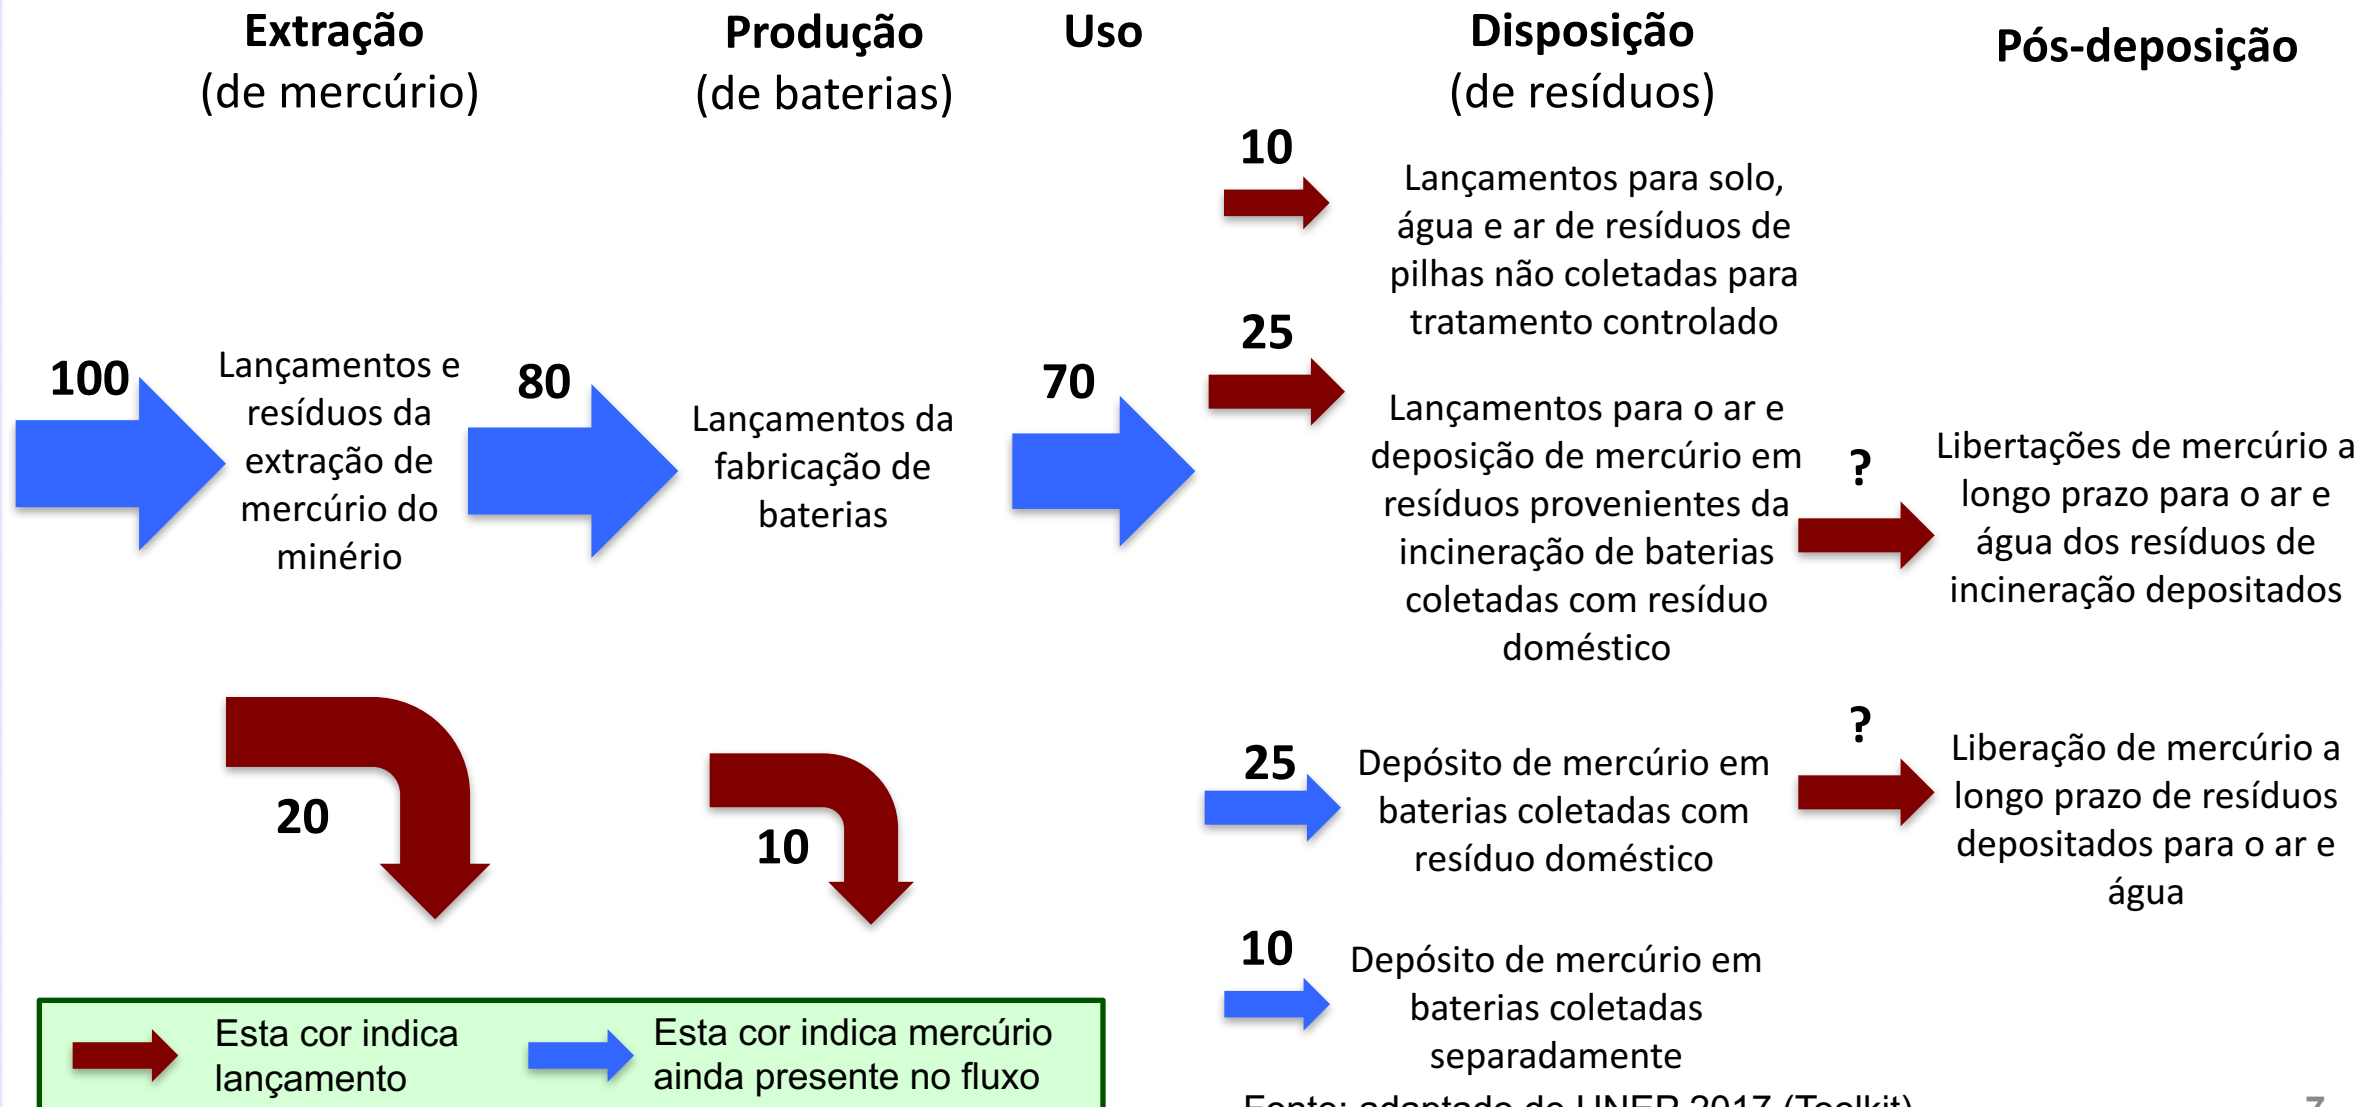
Extração
(de mercúrio)

Produção
(de baterias)

Uso

Disposição
(de resíduos)

Pós-deposição

100

Lançamentos e resíduos da extração de mercúrio do minério

80

Lançamentos da fabricação de baterias

70

10

Lançamentos para solo, água e ar de resíduos de pilhas não coletadas para tratamento controlado

25

Lançamentos para o ar e deposição de mercúrio em resíduos provenientes da incineração de baterias coletadas com resíduo doméstico

?

Libertações de mercúrio a longo prazo para o ar e água dos resíduos de incineração depositados

20

10

25

Depósito de mercúrio em baterias coletadas com resíduo doméstico

?

Liberação de mercúrio a longo prazo de resíduos depositados para o ar e água

10

Depósito de mercúrio em baterias coletadas separadamente

Esta cor indica lançamento

Esta cor indica mercúrio ainda presente no fluxo

Fonte: adaptado de UNEP 2017 (Toolkit)

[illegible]